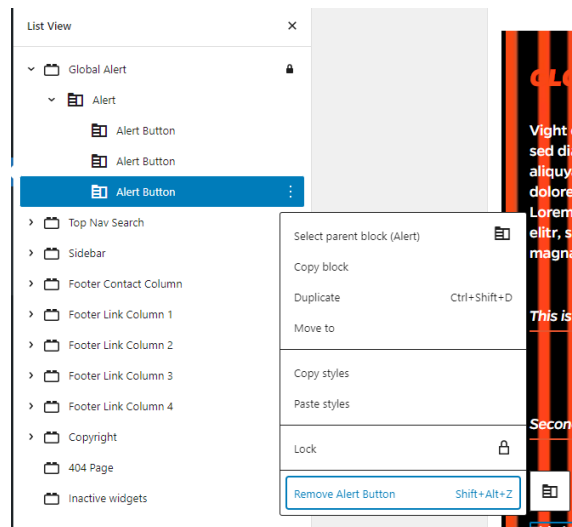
List View ×

Global Alert
Alert
Alert Button
Alert Button
Alert Button
Top Nav Search
Sidebar
Footer Contact Column
Footer Link Column 1
Footer Link Column 2
Footer Link Column 3
Footer Link Column 4
Copyright
404 Page
Inactive widgets

Select parent block (Alert)
Copy block
Duplicate Ctrl+Shift+D
Move to
Copy styles
Paste styles
Lock
Remove Alert Button Shift+Alt+Z

GLO
Vight
sed di
aliquy
dolore
Lorem
elitr, s
magna
This is
Secon